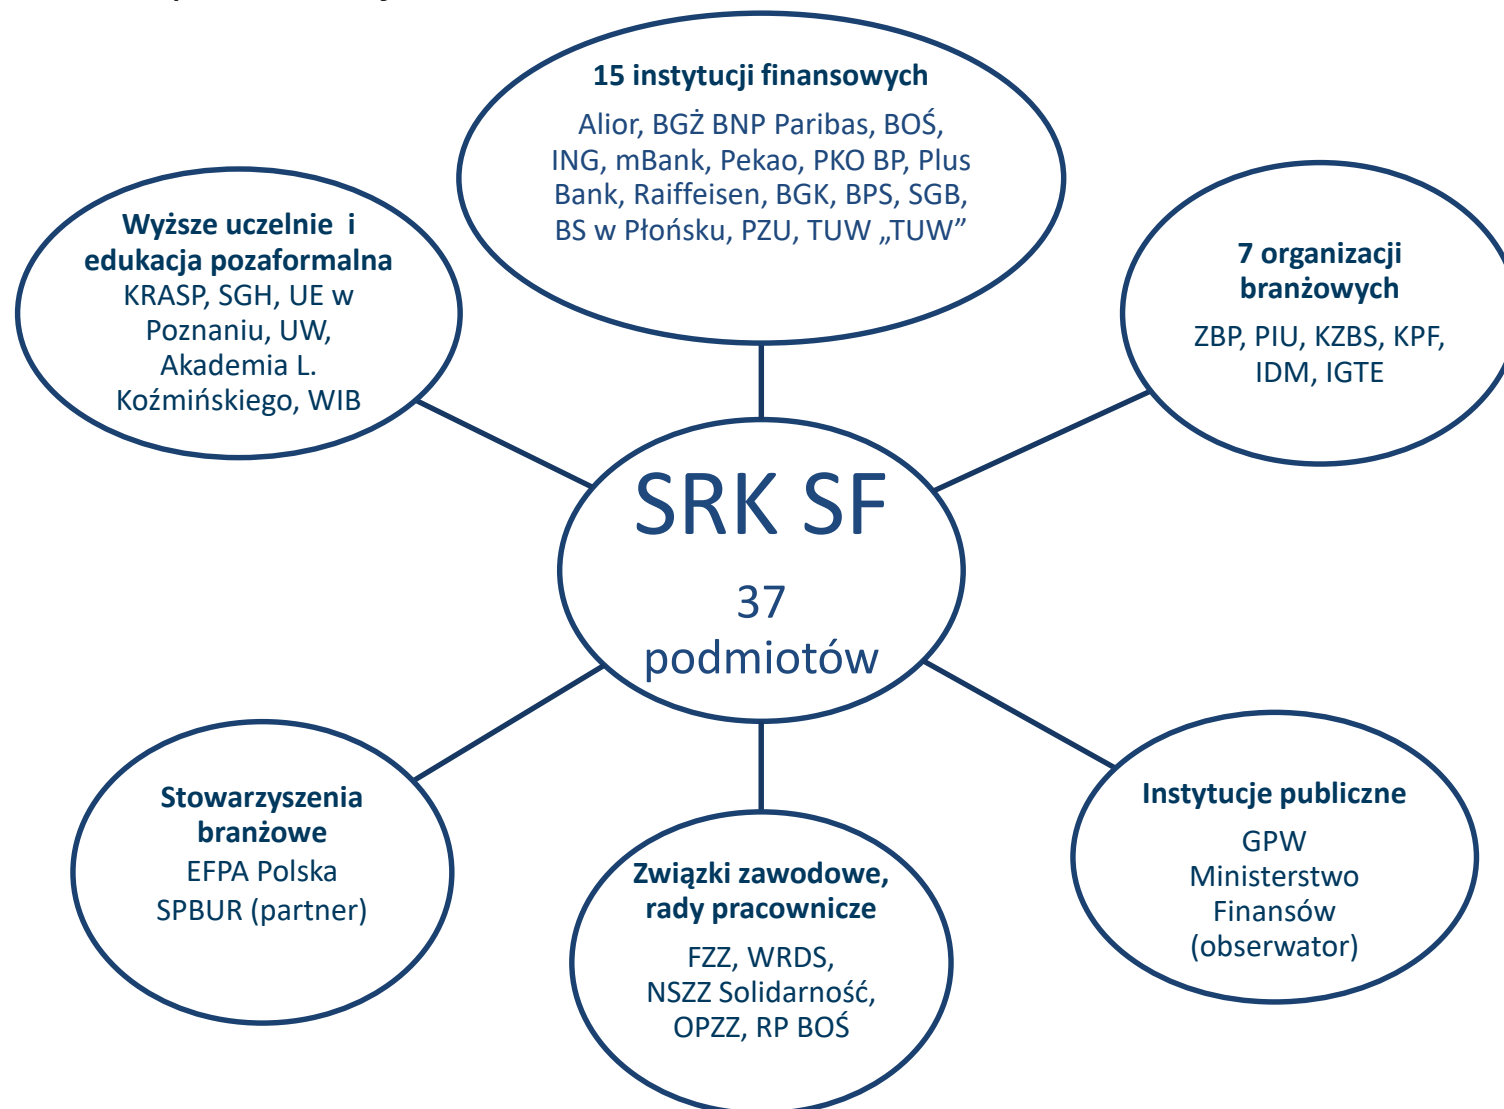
SRK SF

37 podmiotów

15 instytucji finansowych

Alior, BGŻ BNP Paribas, BOŚ, ING, mBank, Pekao, PKO BP, Plus Bank, Raiffeisen, BGK, BPS, SGB, BS w Płońsku, PZU, TUW „TUW”

Wyższe uczelnie i edukacja pozaformalna

KRASP, SGH, UE w Poznaniu, UW, Akademia L. Koźmińskiego, WIB

7 organizacji branżowych

ZBP, PIU, KZBS, KPF, IDM, IGTE

Stowarzyszenia branżowe

EFPA Polska

SPBUR (partner)

Związki zawodowe, rady pracownicze

FZZ, WRDS, NSZZ Solidarność, OPZZ, RP BOŚ

Instytucje publiczne

GPW

Ministerstwo Finansów (obserwator)